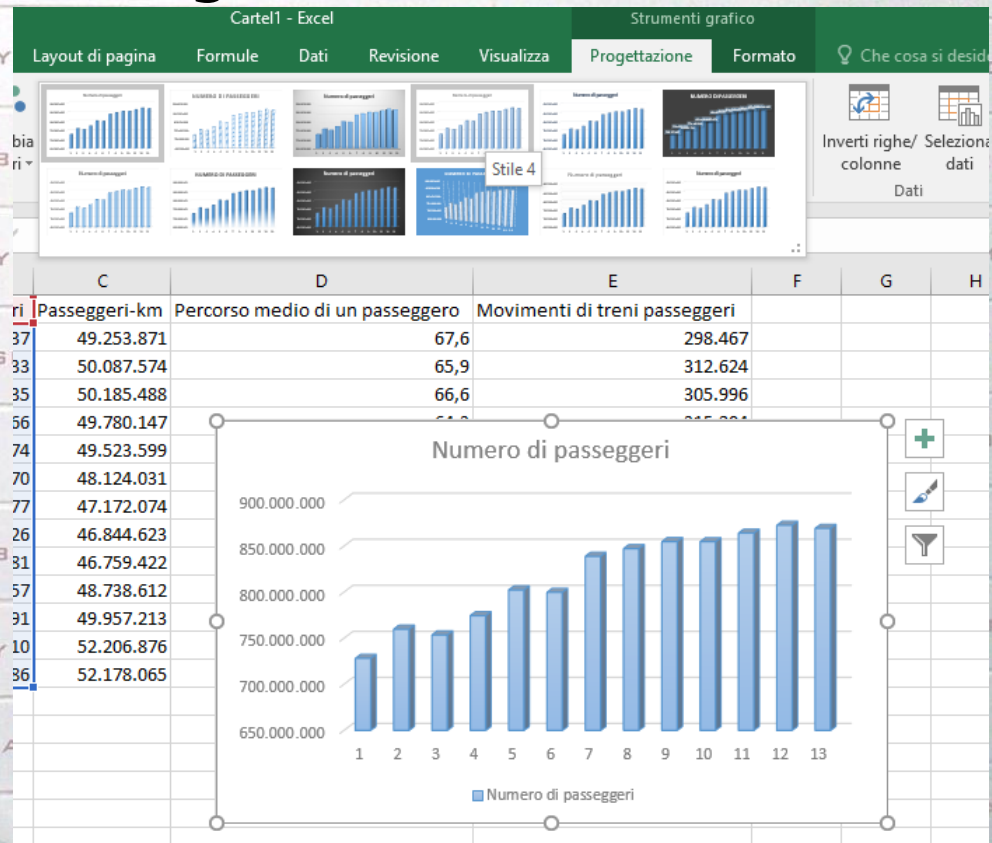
Cartel1 - Excel

Strumenti grafico

Layout di pagina Formule Dati Revisione Visualizza Progettazione Formato Che cosa si desid

bia
ri

Stile 4

Inverti righe/ colonne Seleziona dati
Dati

| | C | D | E | F | G | H |
|---|---|---|---|---|---|---|
| ri | Passeggeri-km | Percorso medio di un passeggero | Movimenti di treni passeggeri | | | |
| 37 | 49.253.871 | 67,6 | 298.467 | | | |
| 33 | 50.087.574 | 65,9 | 312.624 | | | |
| 35 | 50.185.488 | 66,6 | 305.996 | | | |
| 56 | 49.780.147 | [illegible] | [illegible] | | | |
| 74 | 49.523.599 | | | | | |
| 70 | 48.124.031 | | | | | |
| 77 | 47.172.074 | | | | | |
| 26 | 46.844.623 | | | | | |
| 31 | 46.759.422 | | | | | |
| 57 | 48.738.612 | | | | | |
| 91 | 49.957.213 | | | | | |
| 10 | 52.206.876 | | | | | |
| 36 | 52.178.065 | | | | | |

Numero di passeggeri

900.000.000
850.000.000
800.000.000
750.000.000
700.000.000
650.000.000

1 2 3 4 5 6 7 8 9 10 11 12 13

Numero di passeggeri